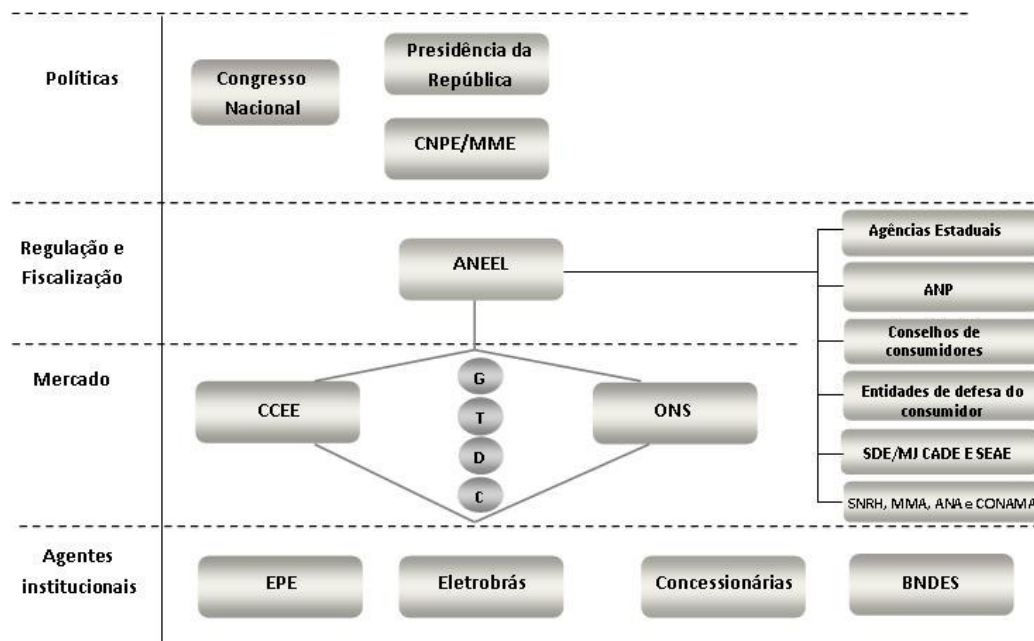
Políticas

Congresso Nacional

Presidência da República

CNPE/MME

Regulação e Fiscalização

ANEEL

Agências Estaduais

ANP

Conselhos de consumidores

Entidades de defesa do consumidor

SDE/MJ CADE E SEAE

SNRH, MMA, ANA e CONAMA

Mercado

CCEE

G

T

D

C

ONS

Agentes institucionais

EPE

Eletrobrás

Concessionárias

BNDES